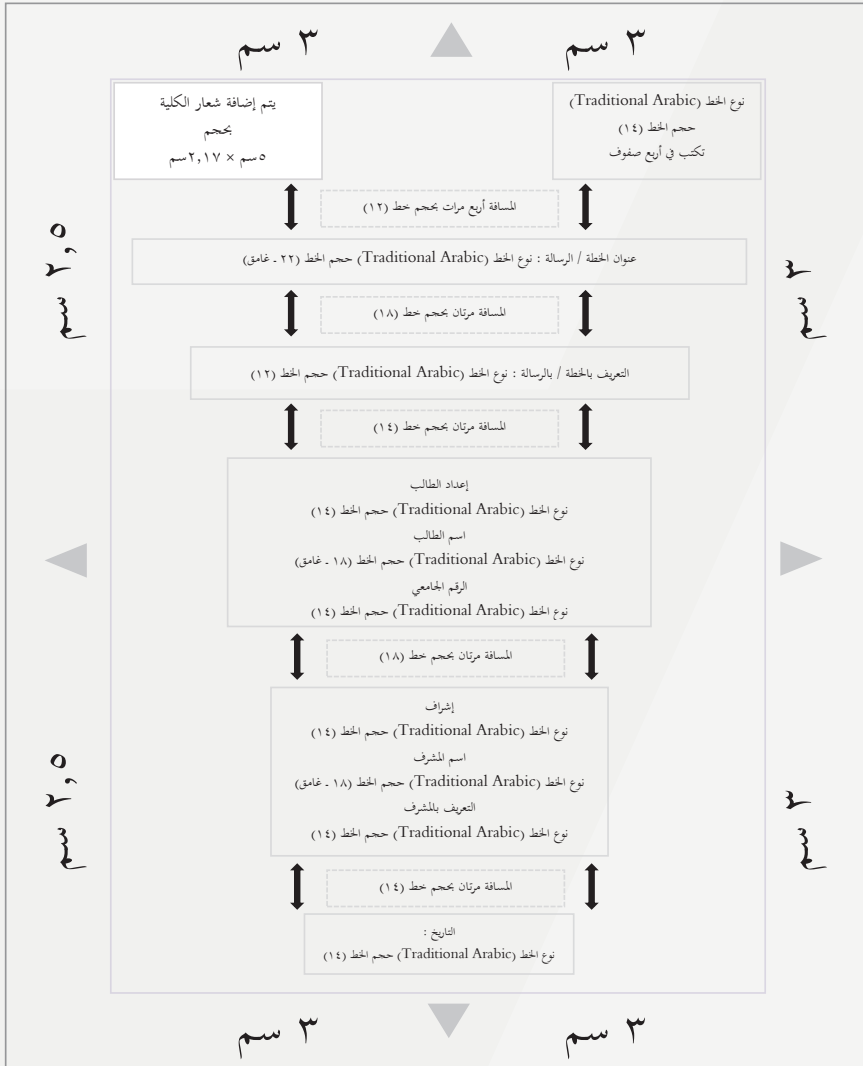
٣ سم

٣ سم

نوع الخط (Traditional Arabic)
حجم الخط (١٤)
تكتب في أربع صفوف

يتم إضافة شعار الكلية
بحجم
٥سم × ٢,١٧سم

المسافة أربع مرات بحجم خط (١٢)

٢,٥ سم

٣ سم

عنوان الخطة / الرسالة : نوع الخط (Traditional Arabic) حجم الخط (٢٢ - غامق)

المسافة مرتان بحجم خط (١٨)

التعريف بالخطة / بالرسالة : نوع الخط (Traditional Arabic) حجم الخط (١٢)

المسافة مرتان بحجم خط (١٤)

إعداد الطالب
نوع الخط (Traditional Arabic) حجم الخط (١٤)
اسم الطالب
نوع الخط (Traditional Arabic) حجم الخط (١٨ - غامق)
الرقم الجامعي
نوع الخط (Traditional Arabic) حجم الخط (١٤)

المسافة مرتان بحجم خط (١٨)

إشراف
نوع الخط (Traditional Arabic) حجم الخط (١٤)
اسم المشرف
نوع الخط (Traditional Arabic) حجم الخط (١٨ - غامق)
التعريف بالمشرف
نوع الخط (Traditional Arabic) حجم الخط (١٤)

٢,٥ سم

٣ سم

المسافة مرتان بحجم خط (١٤)

التاريخ :
نوع الخط (Traditional Arabic) حجم الخط (١٤)

٣ سم

٣ سم